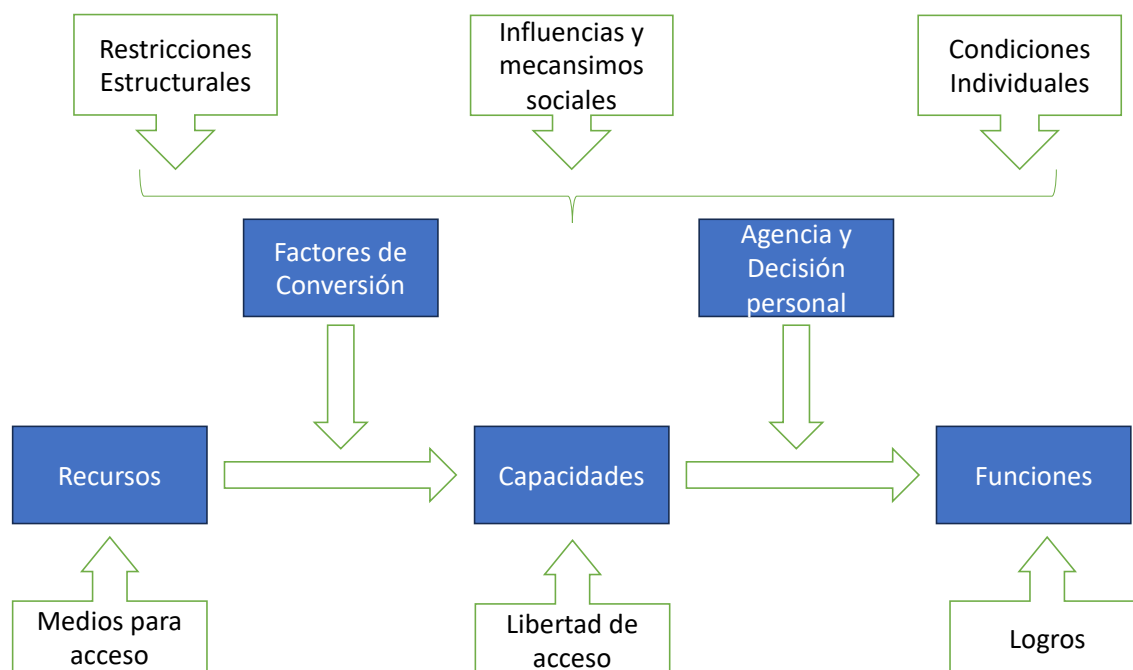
Restricciones Estructurales

Influencias y mecansimos sociales

Condiciones Individuales

Factores de Conversión

Agencia y Decisión personal

Recursos

Capacidades

Funciones

Medios para acceso

Libertad de acceso

Logros